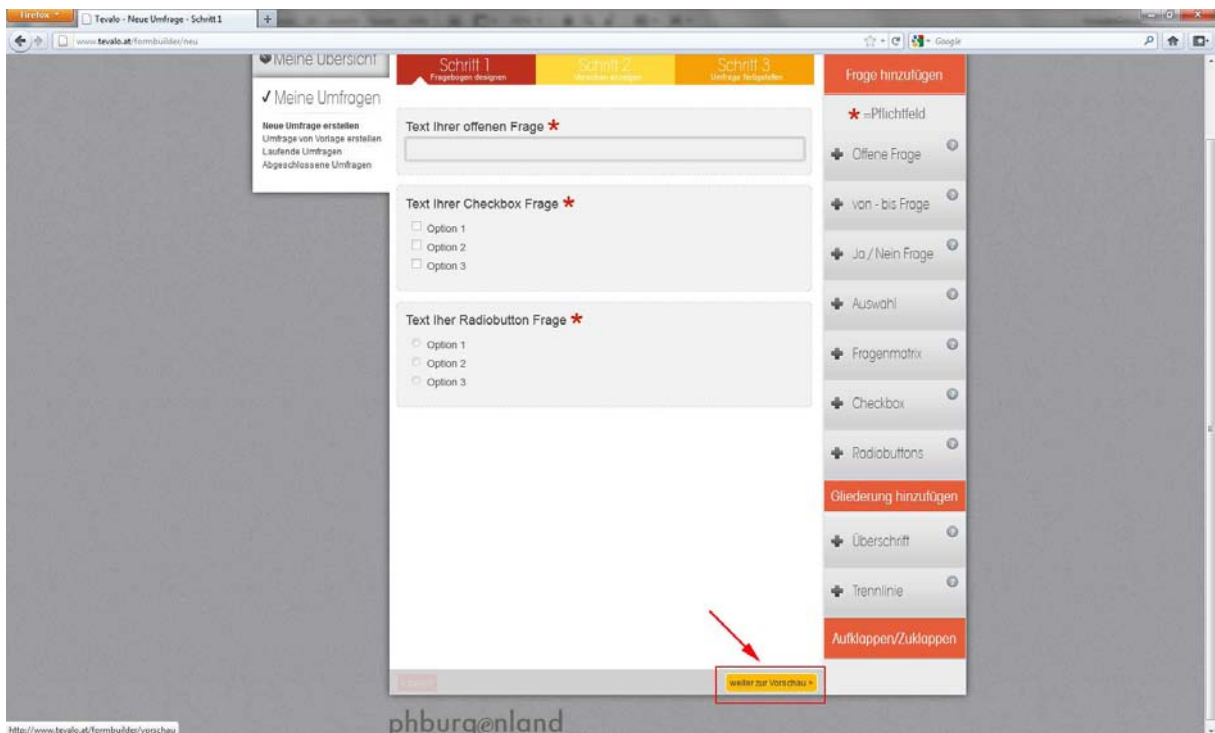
Firefox
Tevalo - Neue Umfrage - Schritt 1
www.tevalo.at/formbuilder/neu
Google

Meine Übersicht
✓ Meine Umfragen
Neue Umfrage erstellen
Umfrage von Vorlage erstellen
Laufende Umfragen
Abgeschlossene Umfragen

Schritt 1
Fragebogen designen
Schritt 2
Vorschau anzeigen
Schritt 3
Umfrage fertigstellen

Text Ihrer offenen Frage *

Text Ihrer Checkbox Frage *
Option 1
Option 2
Option 3

Text Iher Radiobutton Frage *
Option 1
Option 2
Option 3

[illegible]
weiter zur Vorschau »

Frage hinzufügen
* =Pflichtfeld
Offene Frage
von - bis Frage
Ja / Nein Frage
Auswahl
Fragenmatrix
Checkbox
Radiobuttons
Gliederung hinzufügen
Überschrift
Trennlinie
Aufklappen/Zuklappen

phburg@nland

http://www.tevalo.at/formbuilder/vorschau